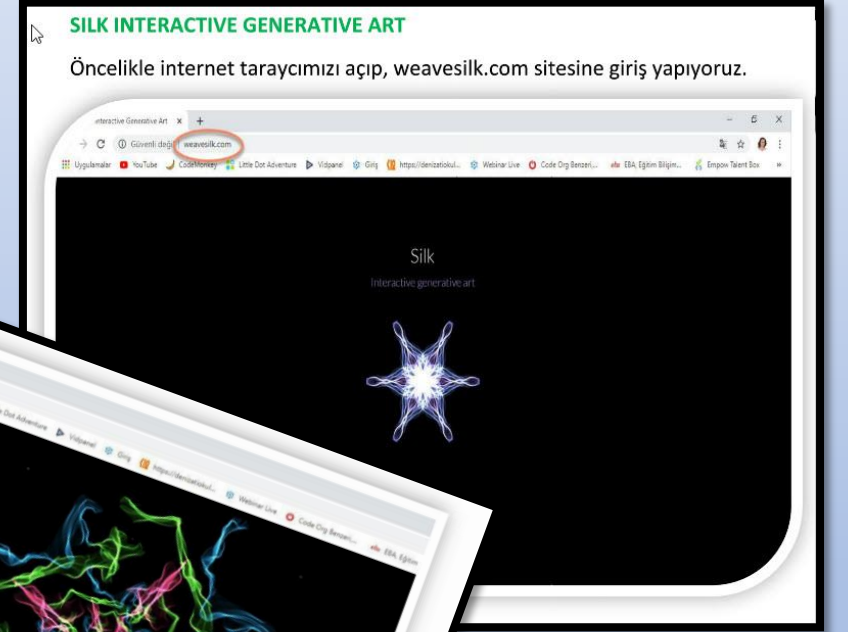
SILK INTERACTIVE GENERATIVE ART

Öncelikle internet taraycımızı açıp, weavesilk.com sitesine giriş yapıyoruz.

Interactive Generative Art × +

Güvenli değil | weavesilk.com

Uygulamalar YouTube CodeMonkey Little Dot Adventure Vidpanel Giriş https://denizatiokul... Webinar Live Code Org Benzeri... EBA, Eğitim Bilişim... Empow Talent Box »

Silk

Interactive generative art

Dot Adventure Vidpanel Giriş https://denizatiokul... Webinar Live Code Org Benzeri... EBA, Eğitim